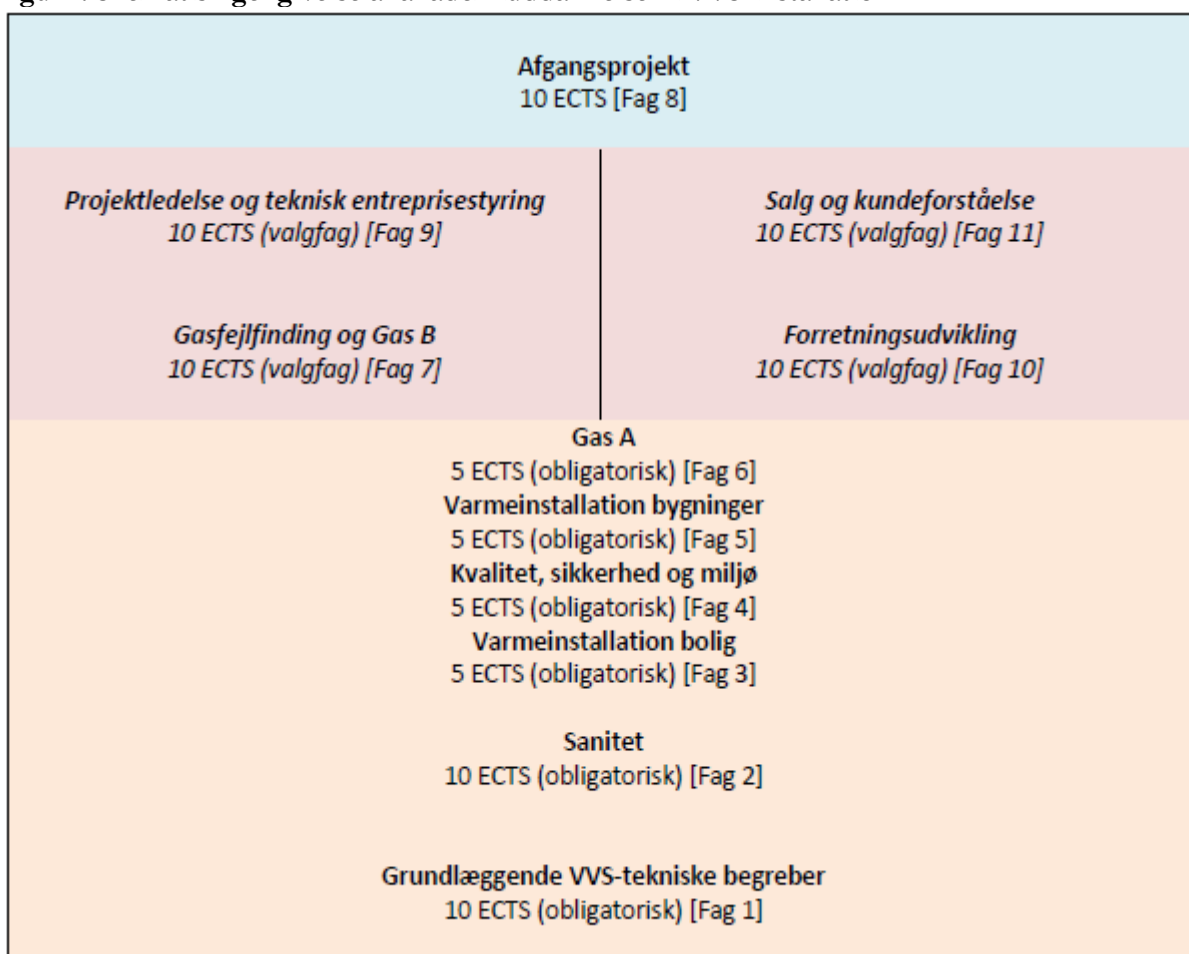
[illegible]

Afgangsprojekt
10 ECTS [Fag 8]

*Projektledelse og teknisk entreprisestyring*
*10 ECTS (valgfag) [Fag 9]*

*Gasfejlfinding og Gas B*
*10 ECTS (valgfag) [Fag 7]*

*Salg og kundeforståelse*
*10 ECTS (valgfag) [Fag 11]*

*Forretningsudvikling*
*10 ECTS (valgfag) [Fag 10]*

Gas A
5 ECTS (obligatorisk) [Fag 6]
Varmeinstallation bygninger
5 ECTS (obligatorisk) [Fag 5]
Kvalitet, sikkerhed og miljø
5 ECTS (obligatorisk) [Fag 4]
Varmeinstallation bolig
5 ECTS (obligatorisk) [Fag 3]

Sanitet
10 ECTS (obligatorisk) [Fag 2]

Grundlæggende VVS-tekniske begreber
10 ECTS (obligatorisk) [Fag 1]